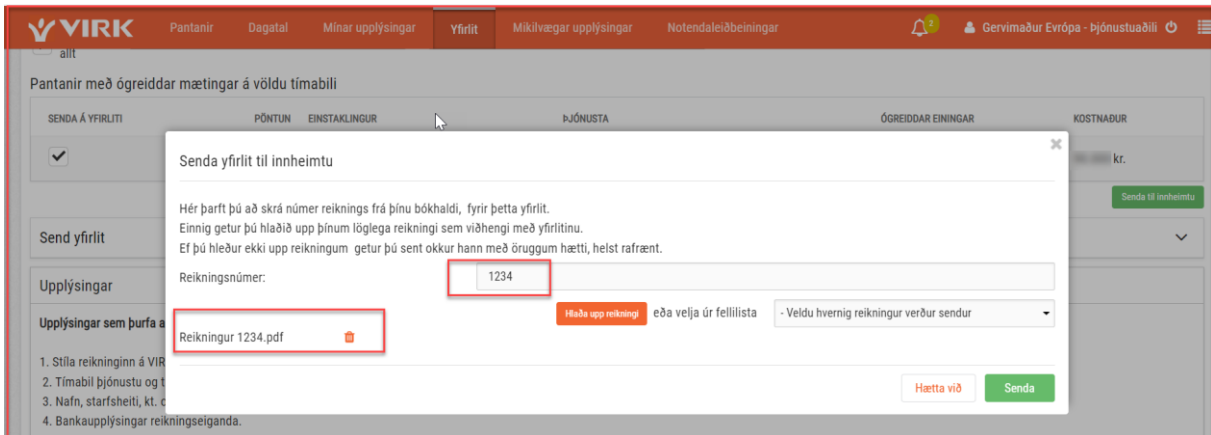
VIRK Pantanir Dagatal Mínar upplýsingar Yfirlit Mikilvægar upplýsingar Notendaleiðbeiningar 2 Gervimaður Evrópa - þjónustuaðili

allt

Pantanir með ógreiddar mætingar á völdu tímabili

| SENDA Á YFIRLITI | PÖNTUN | EINSTAKLINGUR | ÞJÓNUSTA | ÓGREIDDAR EININGAR | KOSTNAÐUR |
|---|---|---|---|---|---|
| ✓ | | | | | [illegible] kr. |

Senda til innheimtu

Send yfirlit

Upplýsingar

Upplýsingar sem þurfa a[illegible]

1. Stíla reikninginn á VIR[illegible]
2. Tímabil þjónustu og t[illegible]
3. Nafn, starfsheiti, kt. c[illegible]
4. Bankaupplýsingar reikningseiganda.

Senda yfirlit til innheimtu

×

Hér þarft þú að skrá númer reiknings frá þínu bókhaldi, fyrir þetta yfirlit.
Einnig getur þú hlaðið upp þínum löglega reikningi sem viðhengi með yfirlitinu.
Ef þú hleður ekki upp reikningum getur þú sent okkur hann með öruggum hætti, helst rafrænt.

Reikningsnúmer: 1234

Hlaða upp reikningi eða velja úr fellilista - Veldu hvernig reikningur verður sendur

Reikningur 1234.pdf

Hætta við Senda